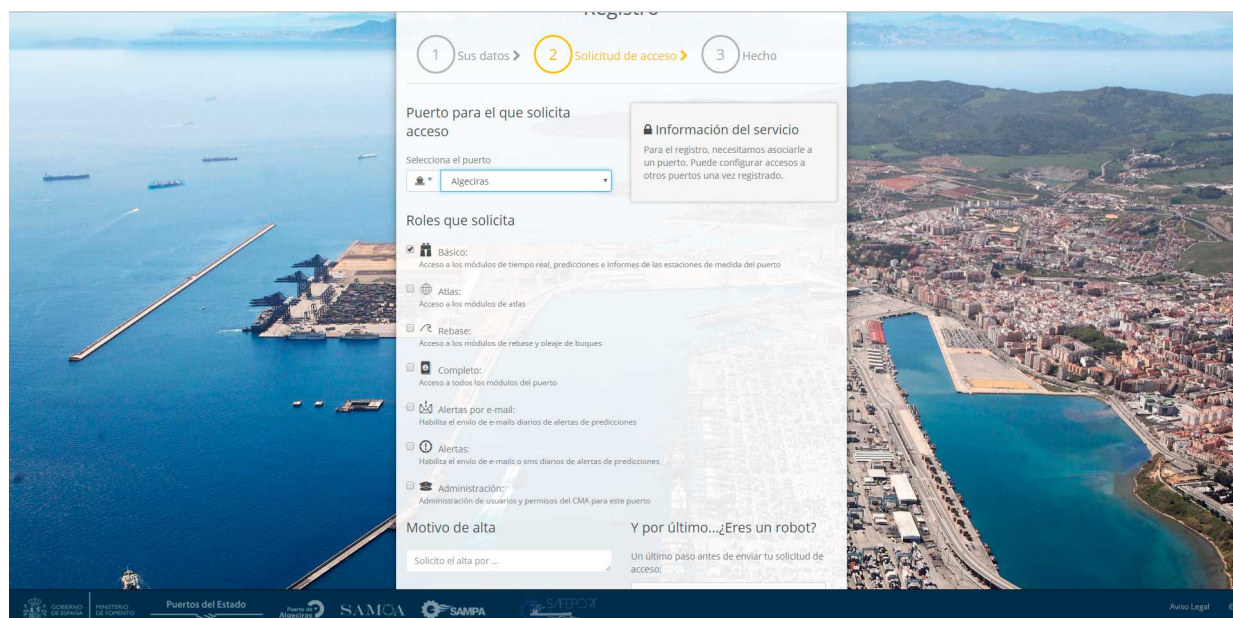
Registro

1 Sus datos › 2 Solicitud de acceso › 3 Hecho

Puerto para el que solicita acceso

Selecciona el puerto

* Algeciras

Información del servicio

Para el registro, necesitamos asociarle a un puerto. Puede configurar accesos a otros puertos una vez registrado.

Roles que solicita

Básico:
Acceso a los módulos de tiempo real, predicciones e informes de las estaciones de medida del puerto

Atlas:
Acceso a los módulos de atlas

Rebase:
Acceso a los módulos de rebase y oleaje de buques

Completo:
Acceso a todos los módulos del puerto

Alertas por e-mail:
Habilita el envío de e-mails diarios de alertas de predicciones

Alertas:
Habilita el envío de e-mails o sms diarios de alertas de predicciones

Administración:
Administración de usuarios y permisos del CMA para este puerto

Motivo de alta

Solicito el alta por ...

Y por último...¿Eres un robot?

Un último paso antes de enviar tu solicitud de acceso:

GOBIERNO DE ESPAÑA MINISTERIO DE FOMENTO Puertos del Estado Puerto de Algeciras SAMOA SAMPA SAFEPORT

Aviso Legal